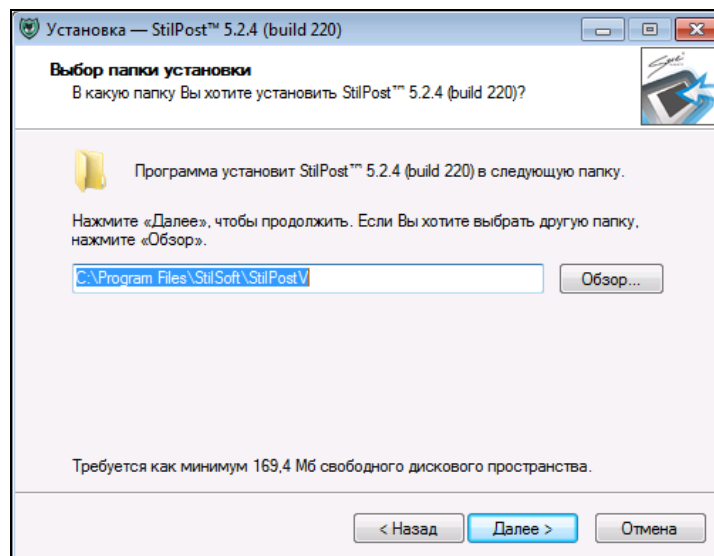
Установка — StilPost™ 5.2.4 (build 220)

Выбор папки установки
В какую папку Вы хотите установить StilPost™ 5.2.4 (build 220)?

Программа установит StilPost™ 5.2.4 (build 220) в следующую папку.

Нажмите «Далее», чтобы продолжить. Если Вы хотите выбрать другую папку, нажмите «Обзор».

C:\Program Files\StilSoft\StilPostV

Обзор...

Требуется как минимум 169,4 Мб свободного дискового пространства.

< Назад
Далее >
Отмена